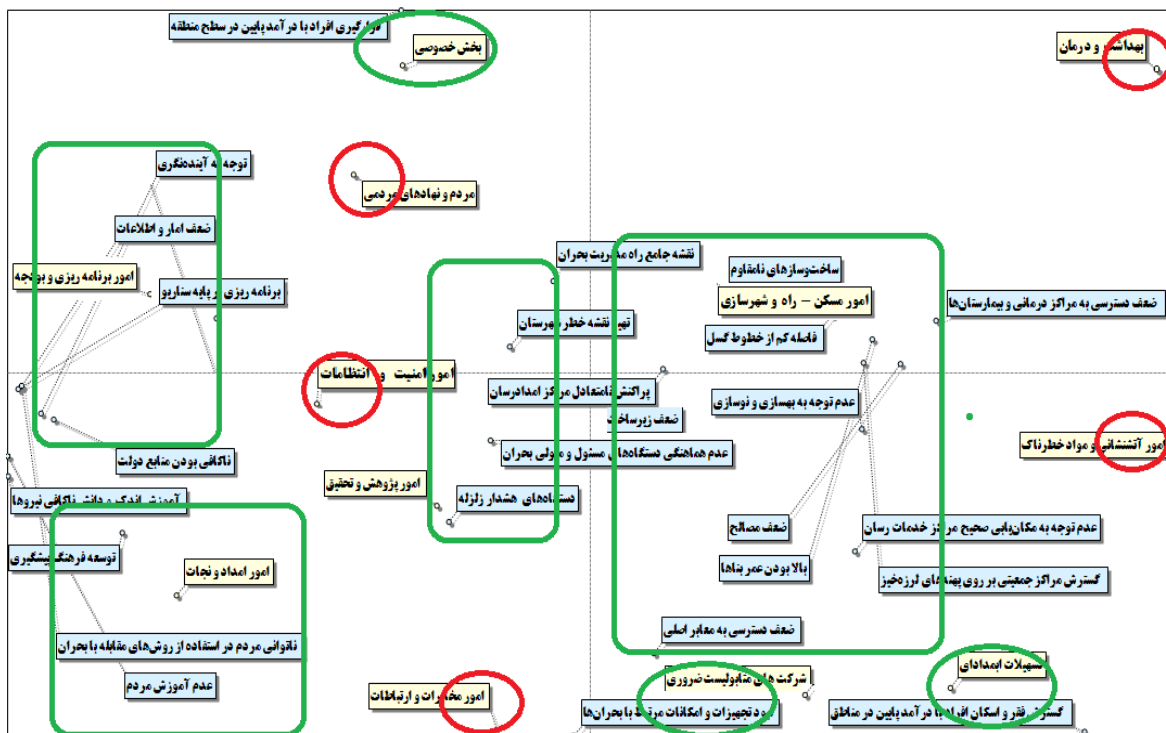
درگیری افراد با درآمد پایین در سطح منطقه

بخش خصوصی

بهداشت و درمان

توجه به آینده‌نگری

مردم و نهادهای مردمی

ضعف امار و اطلاعات

امور برنامه ریزی و بودجه

برنامه ریزی بر پایه سناریو

نقشه جامع راه مدیریت بحران

ساخت‌وسازهای نامقاوم

امور مسکن – راه و شهرسازی

ضعف دسترسی به مراکز درمانی و بیمارستان‌ها

تهیه نقشه خطر شهرستان

فاصله کم از خطوط گسل

امور امنیت و انتظامات

پراکنش نامتعادل مراکز امدادرسان

عدم توجه به بهسازی و نوسازی

ضعف زیرساخت

عدم هماهنگی دستگاه‌های مسئول و متولی بحران

امور آتش‌نشانی و مواد خطرناک

ناکافی بودن منابع دولت

امور پژوهش و تحقیق

آموزش اندک و دانش ناکافی نیروها

دستگاه‌های هشدار زلزله

ضعف مصالح

عدم توجه به مکان‌یابی صحیح مراکز خدمات رسان

توسعه فرهنگ پیشگیری

امور امداد و نجات

بالا بودن عمر بناها

گسترش مراکز جمعیتی بر روی پهنه‌های لرزه‌خیز

ضعف دسترسی به معابر اصلی

ناتوانی مردم در استفاده از روش‌های مقابله با بحران

تسهیلات امدادی

شرکت‌های متابولیست ضروری

عدم آموزش مردم

امور مخابرات و ارتباطات

کمبود تجهیزات و امکانات مرتبط با بحران‌ها

گسترش فقر و اسکان افراد با درآمد پایین در مناطق